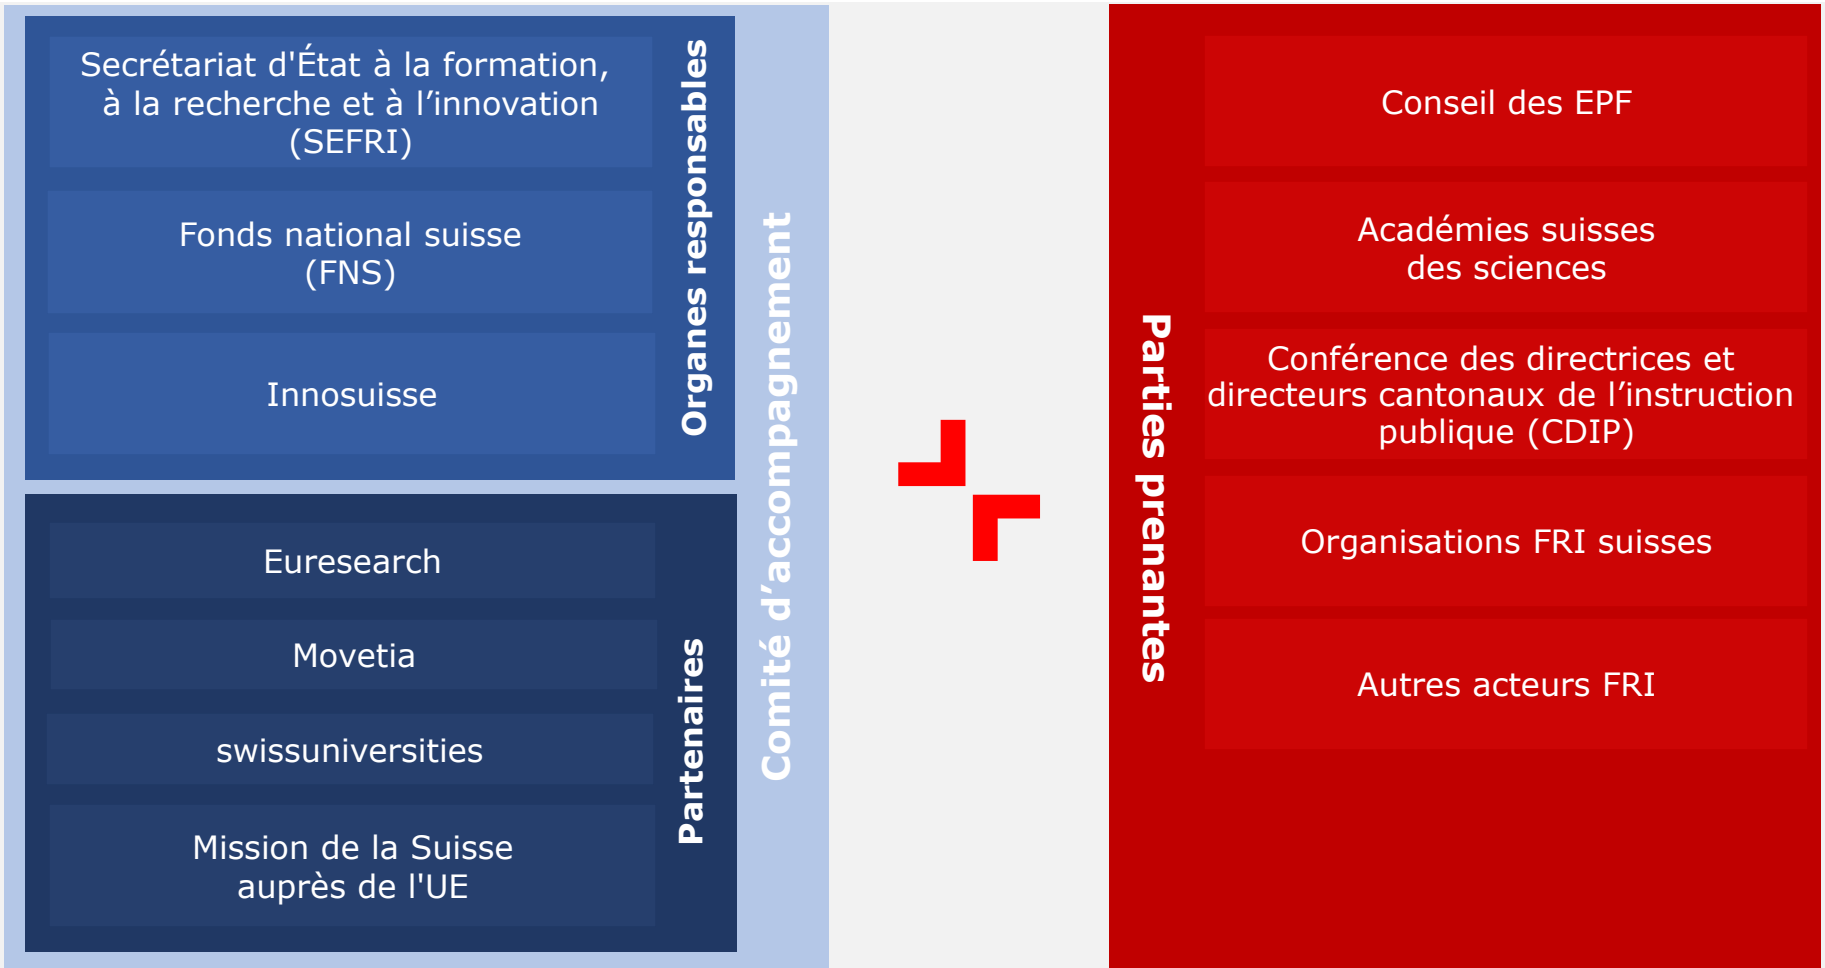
Secrétariat d'État à la formation, à la recherche et à l'innovation (SEFRI)

Fonds national suisse (FNS)

Innosuisse

Organes responsables

Euresearch

Movetia

swissuniversities

Mission de la Suisse auprès de l'UE

Partenaires

Comité d'accompagnement

Parties prenantes

Conseil des EPF

Académies suisses des sciences

Conférence des directrices et directeurs cantonaux de l'instruction publique (CDIP)

Organisations FRI suisses

Autres acteurs FRI